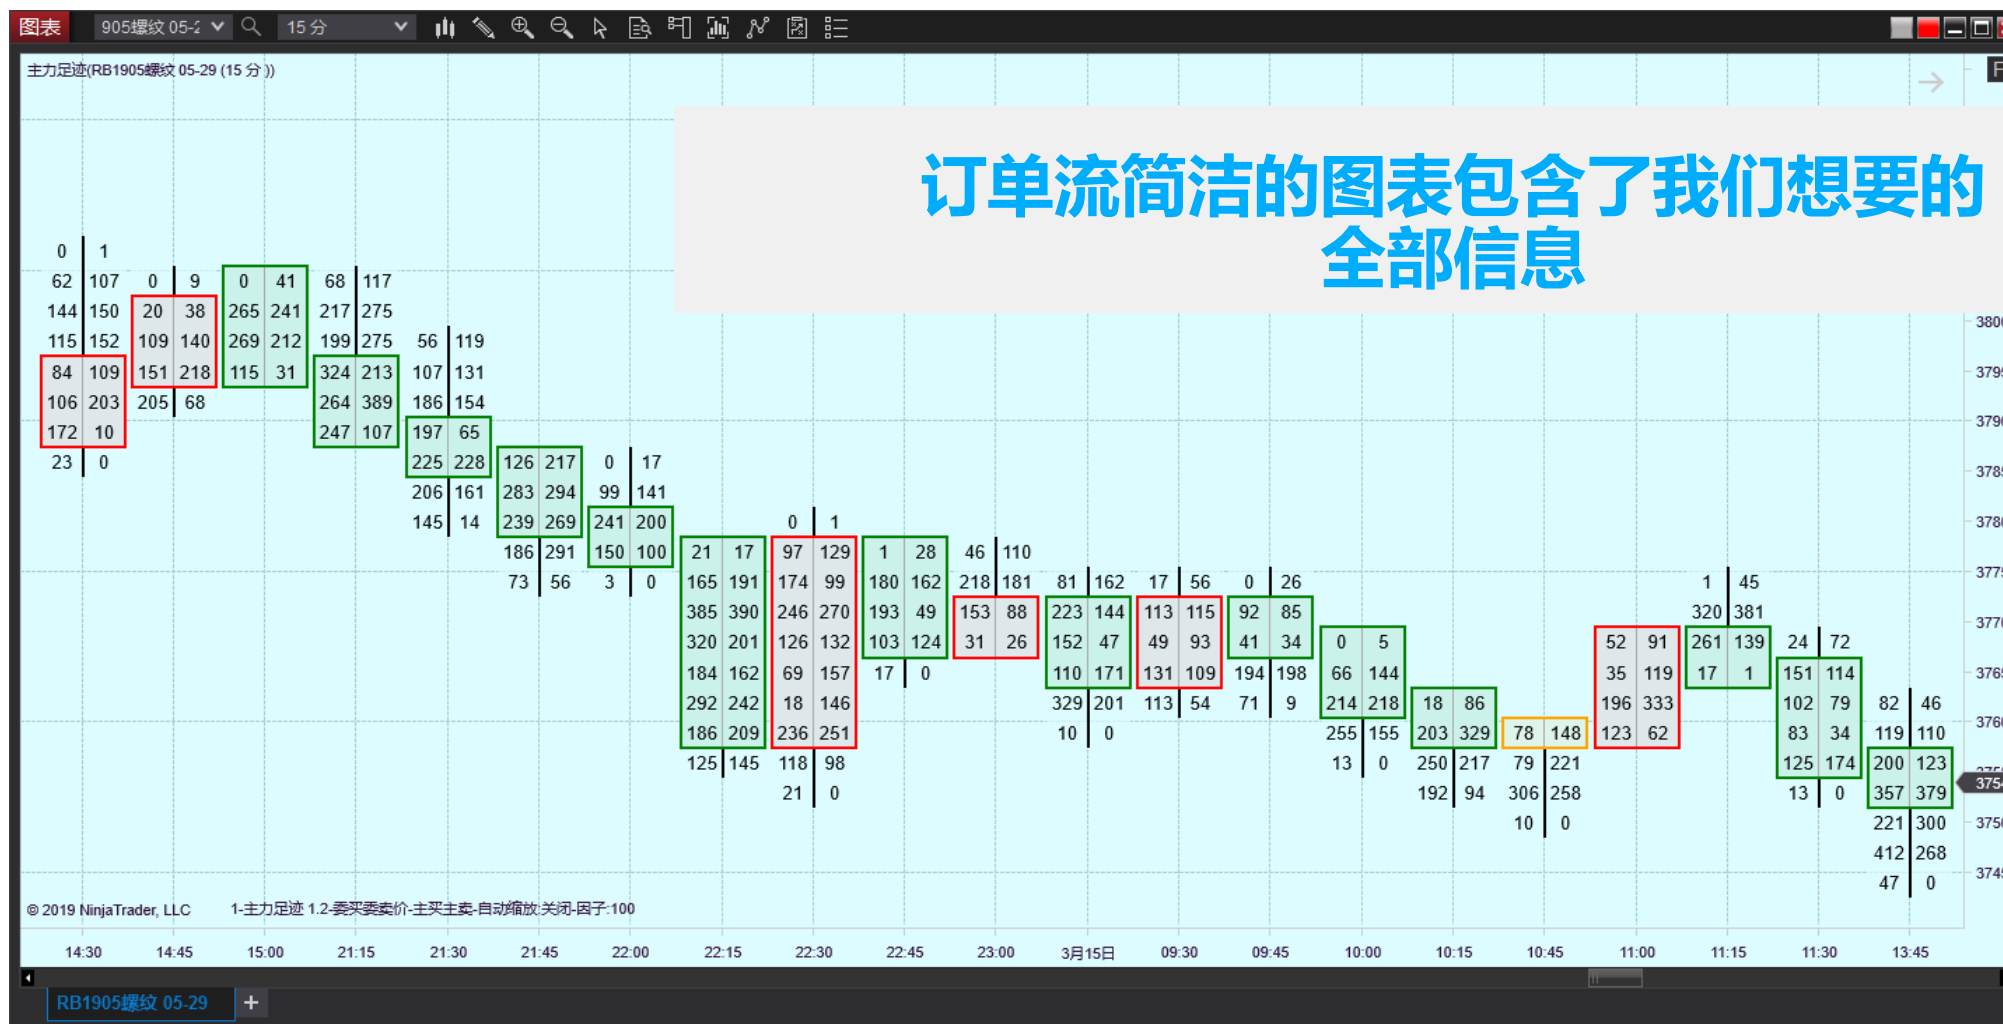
图表 905螺纹 05-2 15 分

主力足迹(RB1905螺纹 05-29 (15 分 ))

订单流简洁的图表包含了我们想要的全部信息

0 1
62 107
144 150
115 152
84 109
106 203
172 10
23 0

0 9
20 38
109 140
151 218
205 68

0 41
265 241
269 212
115 31

68 117
217 275
199 275
324 213
264 389
247 107

56 119
107 131
186 154
197 65
225 228
206 161
145 14

126 217
283 294
239 269
186 291
73 56

0 17
99 141
241 200
150 100
3 0

21 17
165 191
385 390
320 201
184 162
292 242
186 209
125 145

0 1
97 129
174 99
246 270
126 132
69 157
18 146
236 251
118 98
21 0

1 28
180 162
193 49
103 124
17 0

46 110
218 181
153 88
31 26

81 162
223 144
152 47
110 171
329 201
10 0

17 56
113 115
49 93
131 109
113 54

0 26
92 85
41 34
194 198
71 9

0 5
66 144
214 218
255 155
13 0

18 86
203 329
250 217
192 94

78 148
79 221
306 258
10 0

52 91
35 119
196 333
123 62

1 45
320 381
261 139
17 1

24 72
151 114
102 79
83 34
125 174
13 0

82 46
119 110
200 123
357 379
221 300
412 268
47 0

3800
3795
3790
3785
3780
3775
3770
3765
3760
375
3750
3745

© 2019 NinjaTrader, LLC 1-主力足迹 1.2-委买委卖价-主买主卖-自动缩放:关闭-因子:100

14:30 14:45 15:00 21:15 21:30 21:45 22:00 22:15 22:30 22:45 23:00 3月15日 09:30 09:45 10:00 10:15 10:45 11:00 11:15 11:30 13:45

RB1905螺纹 05-29 +